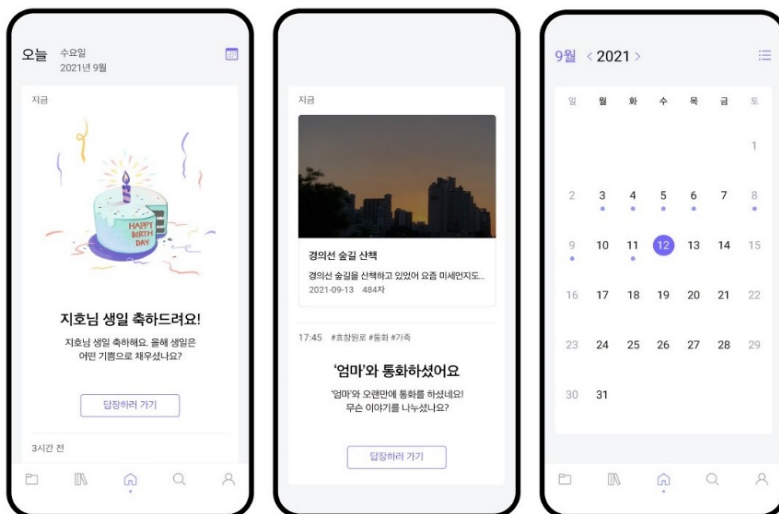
오늘 수요일
2021년 9월

지금

HAPPY BIRTH DAY

지호님 생일 축하드려요!

지호님 생일 축하해요. 올해 생일은 어떤 기록으로 채우셨나요?

답장하러 가기

3시간 전

지금

경의선 숲길 산책

경의선 숲길을 산책하고 있었어 요즘 미세먼지도...

2021-09-13 484자

17:45 #효창원로 #통화 #가족

'엄마'와 통화하셨어요

'엄마'와 오랜만에 통화를 하셨네요! 무슨 이야기를 나누셨나요?

답장하러 가기

9월 < 2021 >

| 일 | 월 | 화 | 수 | 목 | 금 | 토 |
|---|---|---|---|---|---|---|
| | | | | | | 1 |
| 2 | 3 | 4 | 5 | 6 | 7 | 8 |
| 9 | 10 | 11 | 12 | 13 | 14 | 15 |
| 16 | 17 | 18 | 19 | 20 | 21 | 22 |
| 23 | 24 | 25 | 26 | 27 | 28 | 29 |
| 30 | 31 | | | | | |